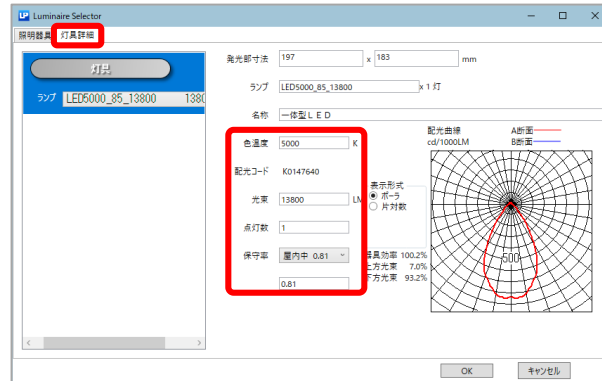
Luminaire Selector

照明器具 灯具詳細

灯具

ランプ LED5000_85_13800 1380

発光部寸法 197 x 183 mm

ランプ LED5000_85_13800 x 1 灯

名称 一体型ＬＥＤ

色温度 5000 K

配光コード K0147640

光束 13800 LM

点灯数 1

保守率 屋内中 0.81

0.81

表示形式
ポーラ
片対数

配光曲線 A断面
cd/1000LM B断面

器具効率 100.2%
上方光束 7.0%
下方光束 93.2%

500

OK キャンセル